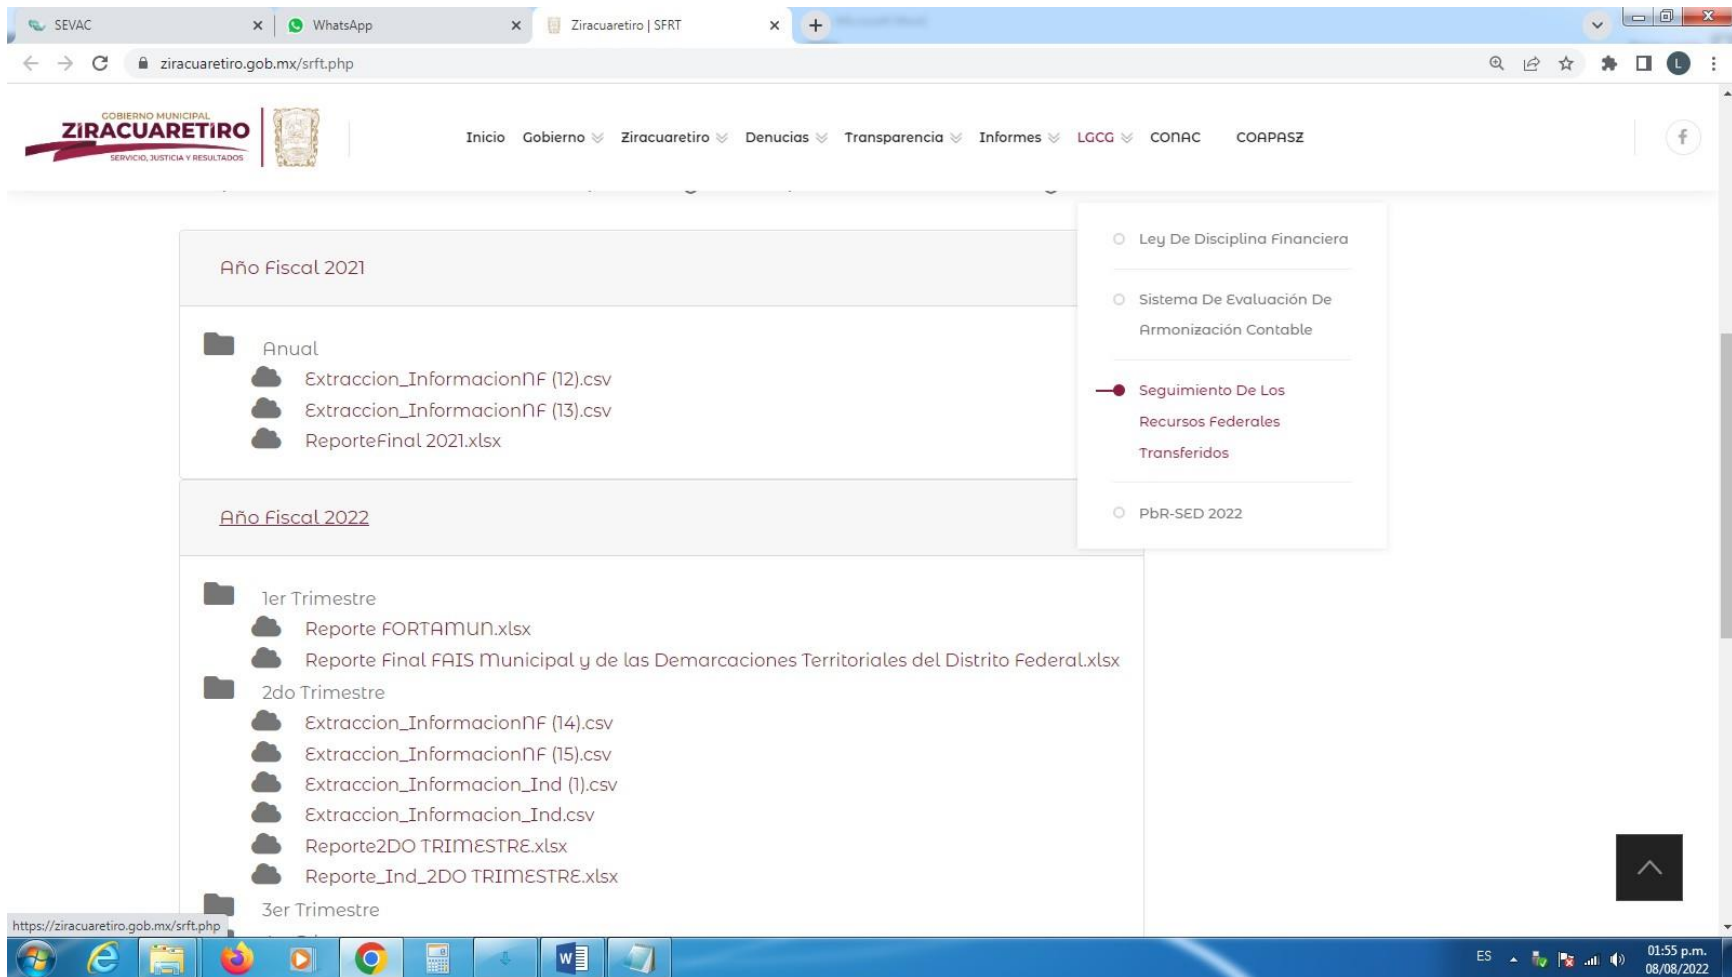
SEVAC
WhatsApp
Ziracuaretiro | SFRT
ziracuaretiro.gob.mx/srft.php

GOBIERNO MUNICIPAL
ZIRACUARETIRO
SERVICIO, JUSTICIA Y RESULTADOS

Inicio Gobierno Ziracuaretiro Denucias Transparencia Informes LGCG CONAC COAPASZ

Año Fiscal 2021

Anual
Extraccion_InformacionNF (12).csv
Extraccion_InformacionNF (13).csv
ReporteFinal 2021.xlsx

Año Fiscal 2022

1er Trimestre
Reporte FORTAMUN.xlsx
Reporte Final FAIS Municipal y de las Demarcaciones Territoriales del Distrito Federal.xlsx
2do Trimestre
Extraccion_InformacionNF (14).csv
Extraccion_InformacionNF (15).csv
Extraccion_Informacion_Ind (1).csv
Extraccion_Informacion_Ind.csv
Reporte2DO TRIMESTRE.xlsx
Reporte_Ind_2DO TRIMESTRE.xlsx
3er Trimestre

Ley De Disciplina Financiera
Sistema De Evaluación De Armonización Contable
Seguimiento De Los Recursos Federales Transferidos
PbR-SED 2022

https://ziracuaretiro.gob.mx/srft.php

ES
01:55 p.m.
08/08/2022